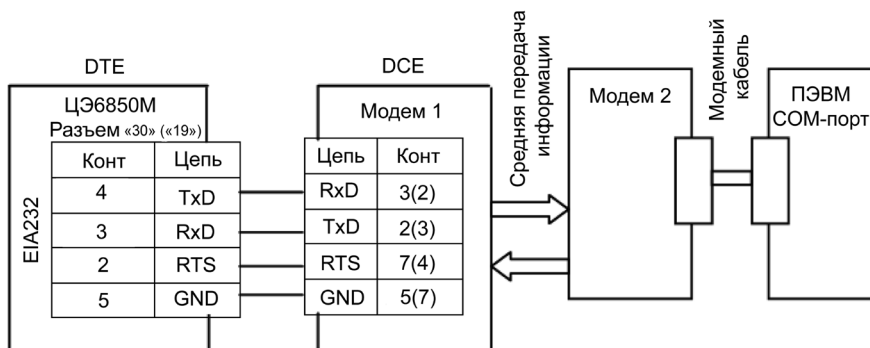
DTE

ЦЭ6850М
Разъем «30» («19»)

EIA232

| Конт | Цепь |
|---|---|
| 4 | TxD |
| 3 | RxD |
| 2 | RTS |
| 5 | GND |

DCE

Модем 1

| Цепь | Конт |
|---|---|
| RxD | 3(2) |
| TxD | 2(3) |
| RTS | 7(4) |
| GND | 5(7) |

Средняя передача информации

Модем 2

Модемный кабель

ПЭВМ
COM-порт